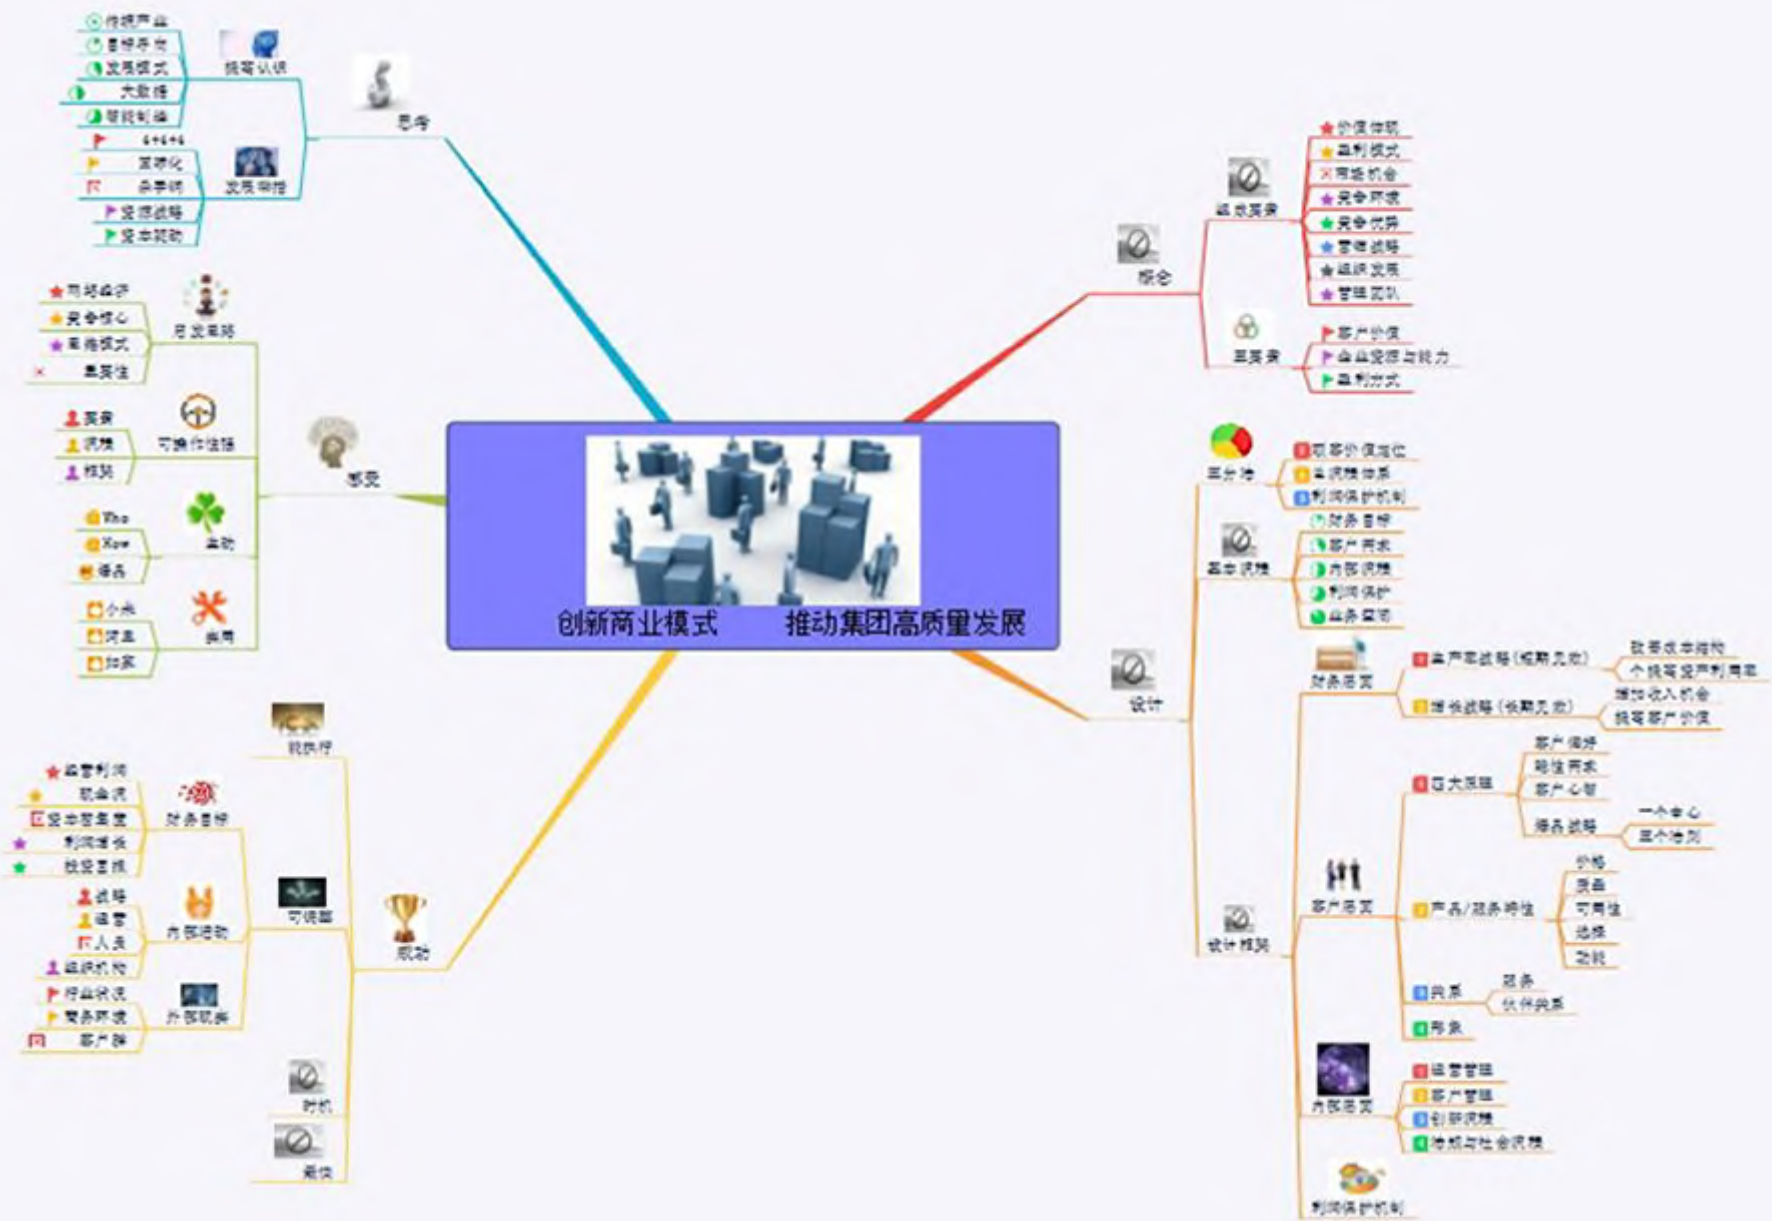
创新商业模式 推动集团高质量发展

思考
提高认识
传统产业
目标导向
发展模式
大数据
领跑机遇
发展动能
6+6+6
差异化
杂学的
资源战略
资本驱动

感受
启发思路
网络经济
竞争核心
盈利模式
急迫性
可操作性强
实务
调整
精简
案例
Who
How
借鉴
实用
小米
阿里
新东方

行动
敢执行
财务目标
经营利润
现金流
资本回报率
利润增长
投资回报
可借鉴
内部驱动
战略
运营
人员
组织机构
外部环境
行业状况
商务环境
客户群
时机
要快

综合
组织要素
价值体现
盈利模式
市场机会
竞争环境
竞争优势
营销战略
组织发展
管理团队
三要素
客户价值
企业资源与能力
盈利方式

设计
三分法
顾客价值定位
业务模式体系
利润保护机制
基本板块
财务目标
客户需求
内部流程
利润保护
业务定位
设计框架
财务层面
生产率战略（短期见效）
改善成本结构
个提高资产利用率
增长战略（长期见效）
增加收入机会
提高客户价值
客户层面
四大领域
客户偏好
特性需求
客户心智
服务战略
一个中心
三个基本点
产品/服务特性
价格
质量
可用性
选择
功能
关系
服务
伙伴关系
形象
内部层面
运营管理
客户管理
创新流程
法规与社会流程
利润保护机制